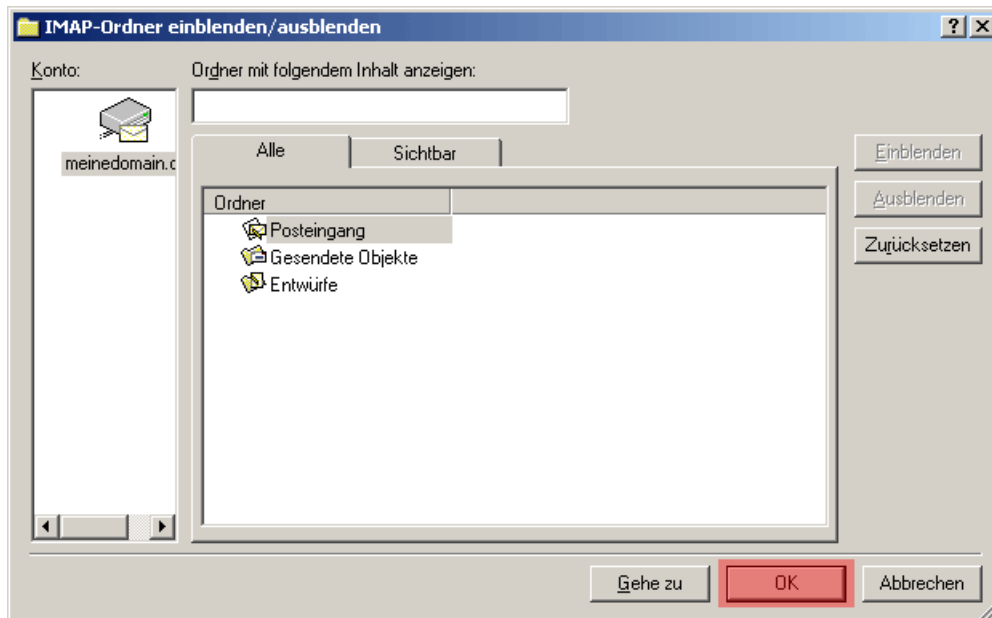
IMAP-Ordner einblenden/ausblenden

?

X

Konto:

meinedomain.c

Ordner mit folgendem Inhalt anzeigen:

Alle

Sichtbar

Ordner

Posteingang

Gesendete Objekte

Entwürfe

Einblenden

Ausblenden

Zurücksetzen

Gehe zu

OK

Abbrechen